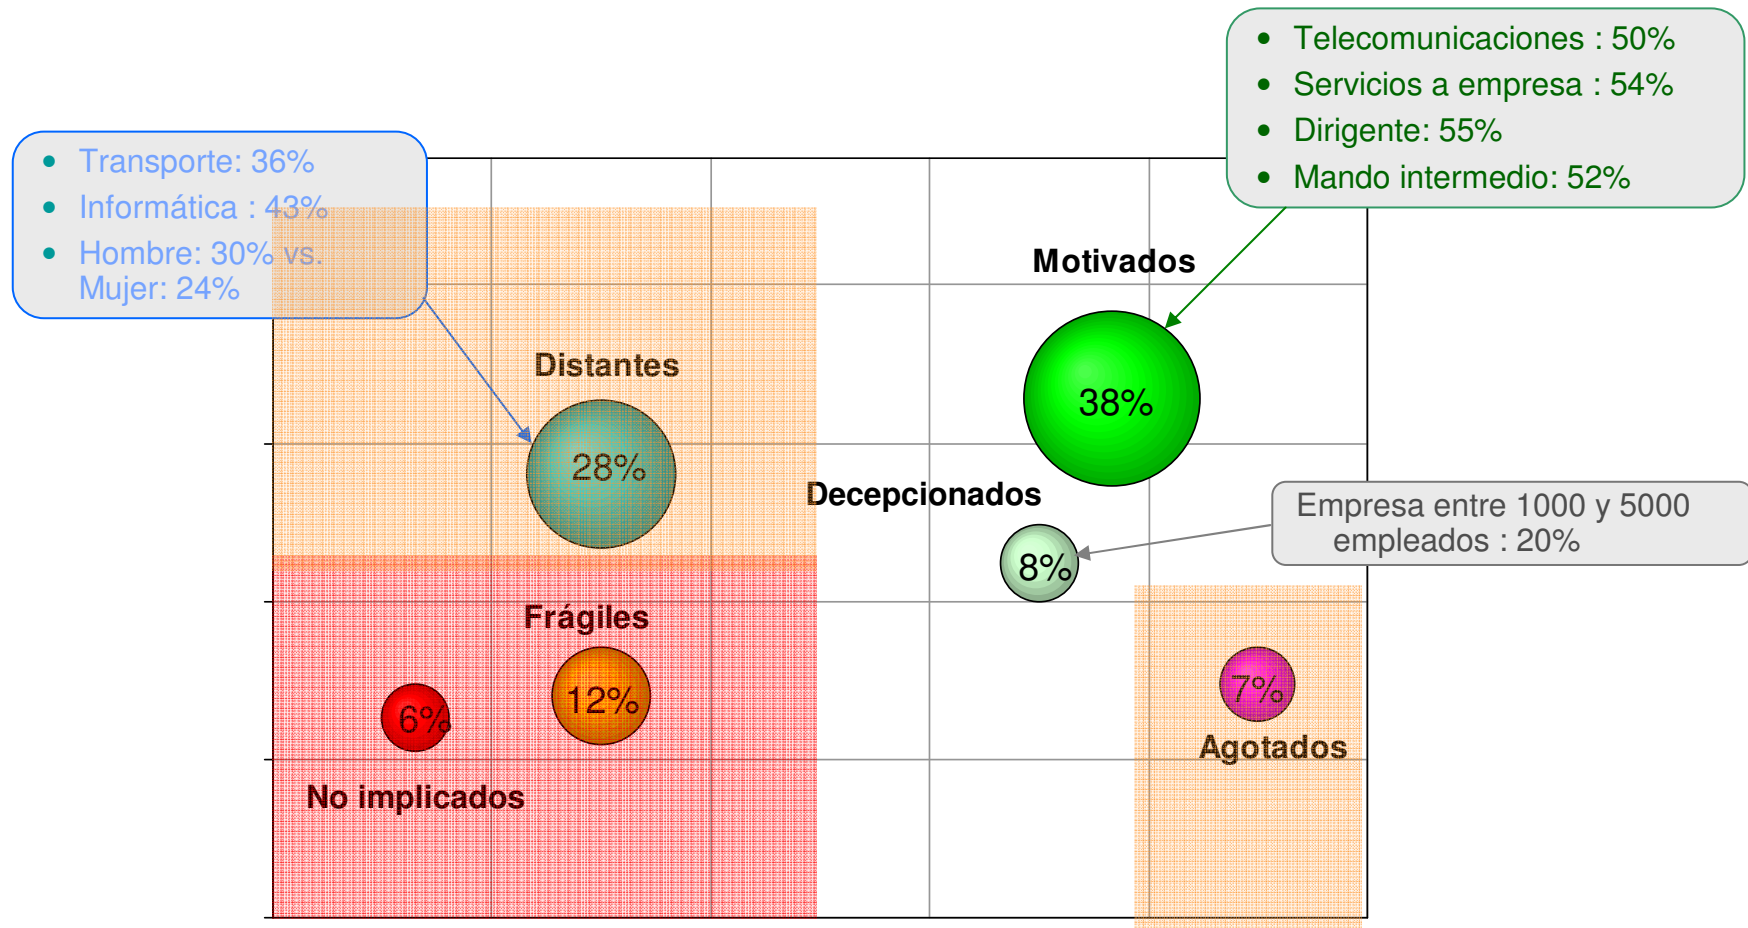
- Telecomunicaciones : 50%
- Servicios a empresa : 54%
- Dirigente: 55%
- Mando intermedio: 52%

- Transporte: 36%
- Informática : 43%
- Hombre: 30% vs. Mujer: 24%

Motivados

38%

Distantes

28%

Decepcionados

Empresa entre 1000 y 5000 empleados : 20%

8%

Frágiles

6%

12%

7%

Agotados

No implicados